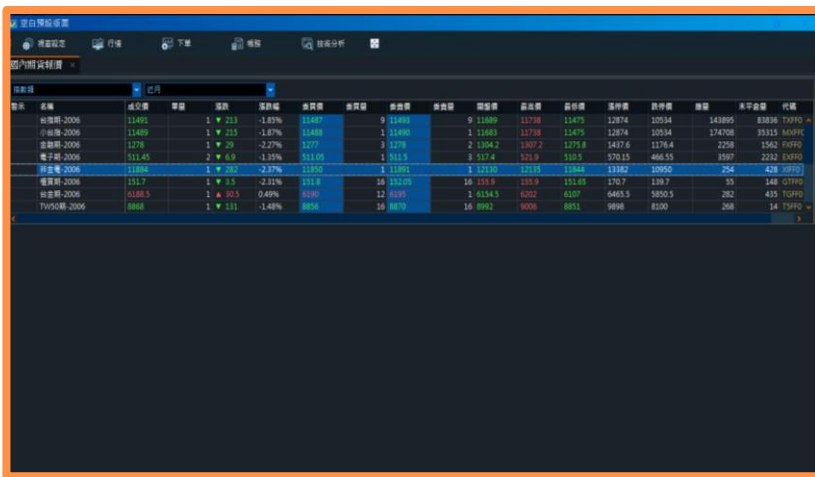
壹白預設版面

視窗設定 行情 下單 帳務 技術分析

國內期貨報價

指數類 近月

| 警示 | 名稱 | 成交價 | 單量 | 漲跌 | 漲跌幅 | 委買價 | 委買量 | 委賣價 | 委賣量 | 開盤價 | 最高價 | 最低價 | 漲停價 | 跌停價 | 總量 | 未平倉量 | 代碼 |
|---|---|---|---|---|---|---|---|---|---|---|---|---|---|---|---|---|---|
| | 台指期-2006 | 11491 | 1 | ▼ 213 | -1.85% | 11487 | 9 | 11493 | 9 | 11689 | 11738 | 11475 | 12874 | 10534 | 143895 | 83836 | TXFF0 |
| | 小台指-2006 | 11489 | 1 | ▼ 215 | -1.87% | 11488 | 1 | 11490 | 1 | 11683 | 11738 | 11475 | 12874 | 10534 | 174708 | 35315 | MXFF0 |
| | 金融期-2006 | 1278 | 1 | ▼ 29 | -2.27% | 1277 | 3 | 1278 | 2 | 1304.2 | 1307.2 | 1275.8 | 1437.6 | 1176.4 | 2258 | 1562 | FXFF0 |
| | 電子期-2006 | 511.45 | 2 | ▼ 6.9 | -1.35% | 511.05 | 1 | 511.5 | 3 | 517.4 | 521.9 | 510.5 | 570.15 | 466.55 | 3597 | 2232 | EXFF0 |
| | 非金電-2006 | 11884 | 1 | ▼ 282 | -2.37% | 11850 | 1 | 11891 | 1 | 12130 | 12135 | 11844 | 13382 | 10950 | 254 | 428 | XIFF0 |
| | 櫃買期-2006 | 151.7 | 1 | ▼ 3.5 | -2.31% | 151.8 | 16 | 152.05 | 16 | 155.9 | 155.9 | 151.65 | 170.7 | 139.7 | 55 | 148 | GTFF0 |
| | 台五期-2006 | 6188.5 | 1 | ▲ 30.5 | 0.49% | 6190 | 12 | 6195 | 1 | 6154.5 | 6202 | 6107 | 6465.5 | 5850.5 | 282 | 435 | TGFF0 |
| | TW50期-2006 | 8868 | 1 | ▼ 131 | -1.48% | 8856 | 16 | 8870 | 16 | 8992 | 9006 | 8851 | 9898 | 8100 | 268 | 14 | TSFF0 |